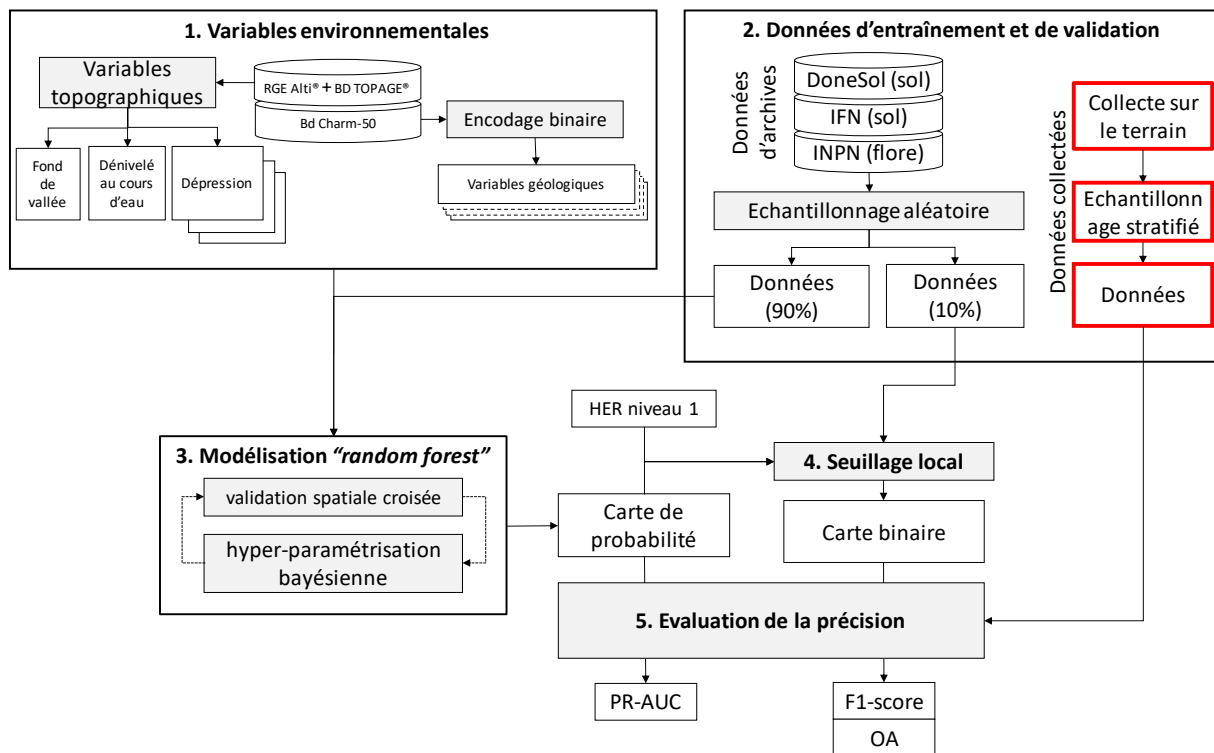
1. Variables environnementales

Variables topographiques

RGE Alti® + BD TOPAGE®

Bd Charm-50

Encodage binaire

Fond de vallée

Dénivelé au cours d'eau

Dépression

Variables géologiques

2. Données d'entraînement et de validation

Données d'archives

DoneSol (sol)

IFN (sol)

INPN (flore)

Echantillonnage aléatoire

Données (90%)

Données (10%)

Données collectées

Collecte sur le terrain

Echantillonnage stratifié

Données

HER niveau 1

3. Modélisation "random forest"

validation spatiale croisée

hyper-paramétrisation bayésienne

Carte de probabilité

4. Seuillage local

Carte binaire

5. Evaluation de la précision

PR-AUC

F1-score

OA